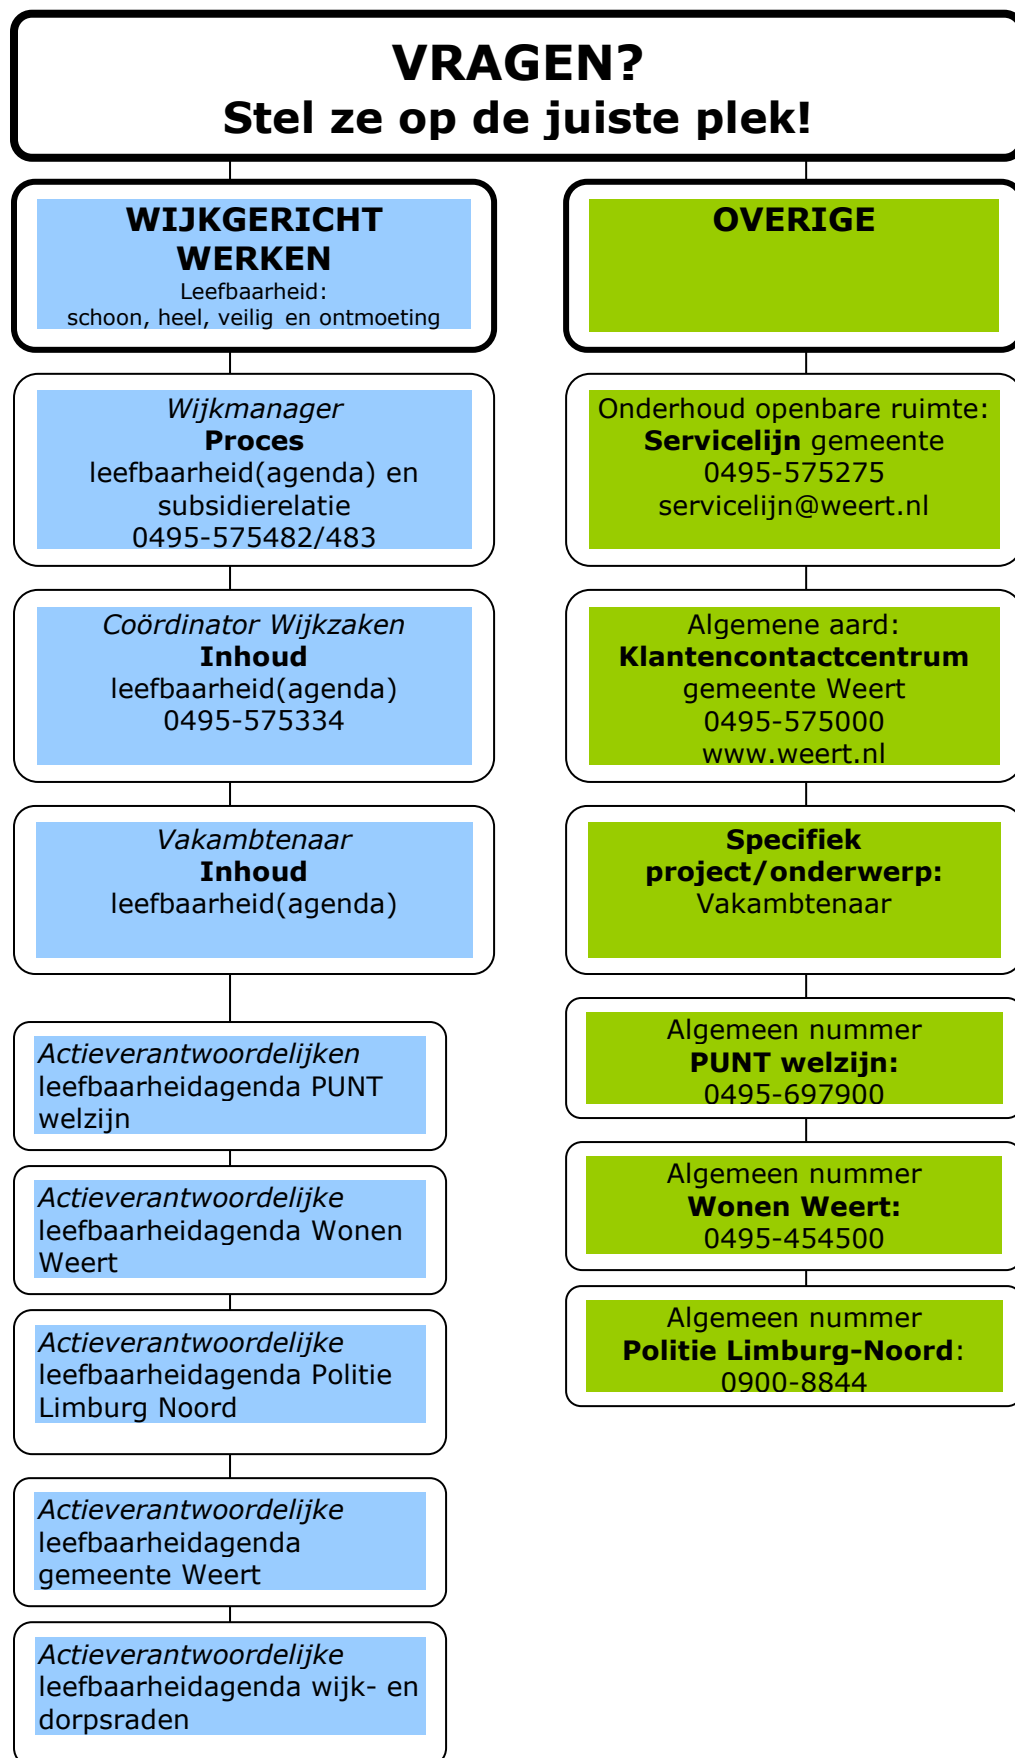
VRAGEN?
Stel ze op de juiste plek!

WIJKGERICHT WERKEN
Leefbaarheid:
schoon, heel, veilig en ontmoeting

Wijkmanager
Proces
leefbaarheid(agenda) en subsidierelatie
0495-575482/483

Coördinator Wijkzaken
Inhoud
leefbaarheid(agenda)
0495-575334

Vakambtenaar
Inhoud
leefbaarheid(agenda)

Actieverantwoordelijken leefbaarheidagenda PUNT welzijn

Actieverantwoordelijke leefbaarheidagenda Wonen Weert

Actieverantwoordelijke leefbaarheidagenda Politie Limburg Noord

Actieverantwoordelijke leefbaarheidagenda gemeente Weert

Actieverantwoordelijke leefbaarheidagenda wijk- en dorpsraden

OVERIGE

Onderhoud openbare ruimte:
Servicelijn gemeente
0495-575275
servicelijn@weert.nl

Algemene aard:
Klantencontactcentrum
gemeente Weert
0495-575000
www.weert.nl

Specifiek project/onderwerp:
Vakambtenaar

Algemeen nummer
PUNT welzijn:
0495-697900

Algemeen nummer
Wonen Weert:
0495-454500

Algemeen nummer
Politie Limburg-Noord:
0900-8844